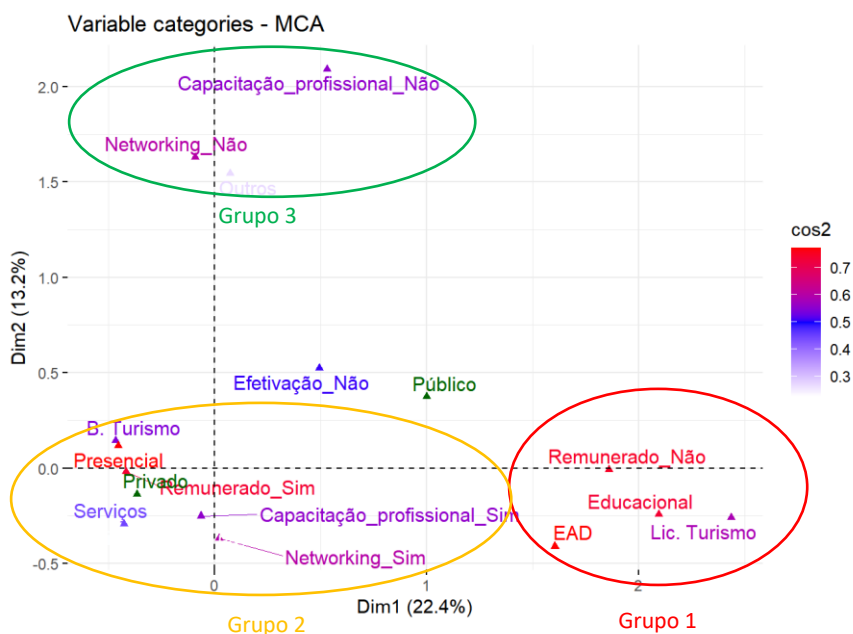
Variable categories - MCA

Capacitação_profissional_Não
Networking_Não
Outros
Grupo 3

Dim2 (13.2%)
2.0
1.5
1.0
0.5
0.0
-0.5

Efetivação_Não
Público
B. Turismo
Presencial
Privado
Remunerado_Sim
Serviços
Capacitação_profissional_Sim
Networking_Sim

Remunerado_Não
Educacional
EAD
Lic. Turismo

0
1
2
Dim1 (22.4%)

cos2
0.7
0.6
0.5
0.4
0.3

Grupo 2
Grupo 1